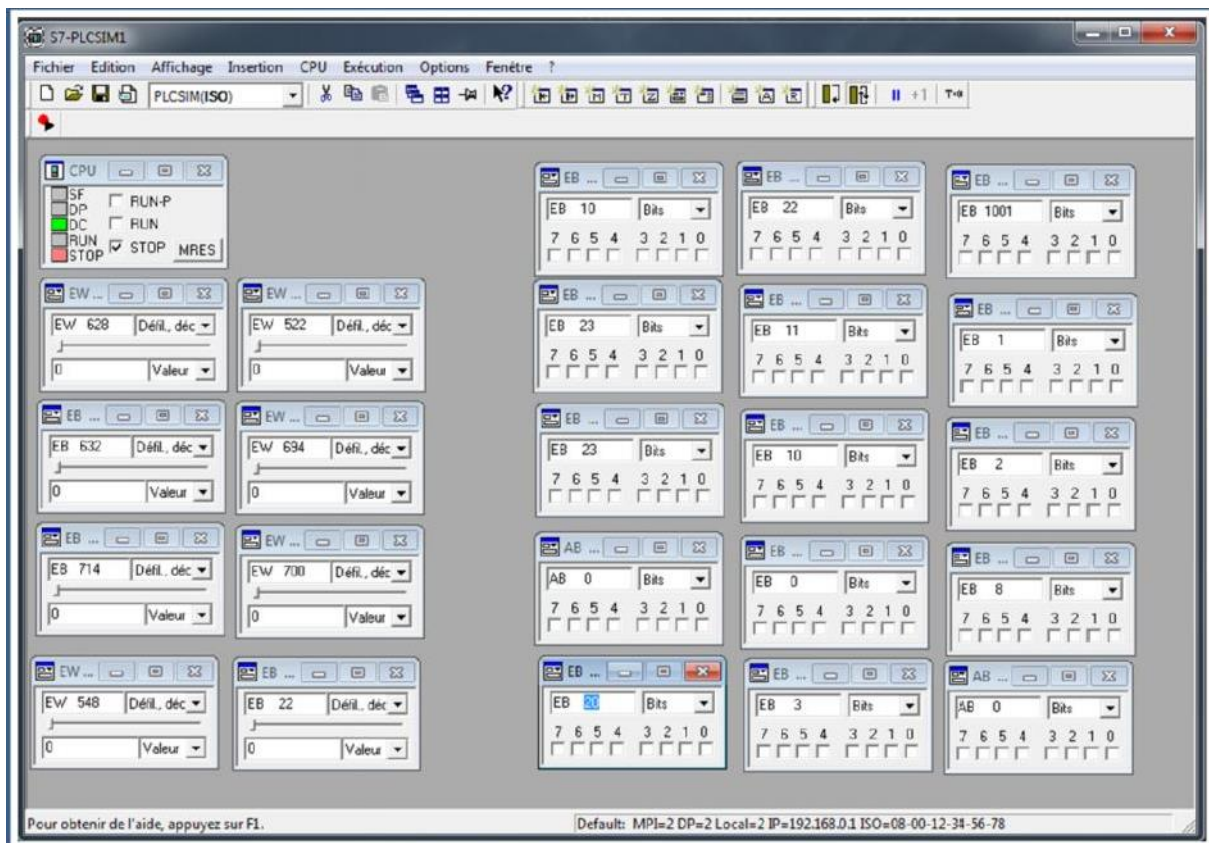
S7-PLCSIM1

Fichier Edition Affichage Insertion CPU Exécution Options Fenêtre ?

PLCSIM(ISO)

CPU
SF
DP
DC
RUN
STOP
RUN-P
RUN
STOP
MRES

EW ...
EW 628 Défil., déc
0 Valeur

EW ...
EW 522 Défil., déc
0 Valeur

EB ...
EB 632 Défil., déc
0 Valeur

EW ...
EW 694 Défil., déc
0 Valeur

EB ...
EB 714 Défil., déc
0 Valeur

EW ...
EW 700 Défil., déc
0 Valeur

EW ...
EW 548 Défil., déc
0 Valeur

EB ...
EB 22 Défil., déc
0 Valeur

EB ...
EB 10 Bits
7 6 5 4 3 2 1 0

EB ...
EB 23 Bits
7 6 5 4 3 2 1 0

EB ...
EB 23 Bits
7 6 5 4 3 2 1 0

AB ...
AB 0 Bits
7 6 5 4 3 2 1 0

EB ...
EB 20 Bits
7 6 5 4 3 2 1 0

EB ...
EB 22 Bits
7 6 5 4 3 2 1 0

EB ...
EB 11 Bits
7 6 5 4 3 2 1 0

EB ...
EB 10 Bits
7 6 5 4 3 2 1 0

EB ...
EB 0 Bits
7 6 5 4 3 2 1 0

EB ...
EB 3 Bits
7 6 5 4 3 2 1 0

EB ...
EB 1001 Bits
7 6 5 4 3 2 1 0

EB ...
EB 1 Bits
7 6 5 4 3 2 1 0

EB ...
EB 2 Bits
7 6 5 4 3 2 1 0

EB ...
EB 8 Bits
7 6 5 4 3 2 1 0

AB ...
AB 0 Bits
7 6 5 4 3 2 1 0

Pour obtenir de l'aide, appuyez sur F1.
Default: MPI=2 DP=2 Local=2 IP=192.168.0.1 ISO=08-00-12-34-56-78